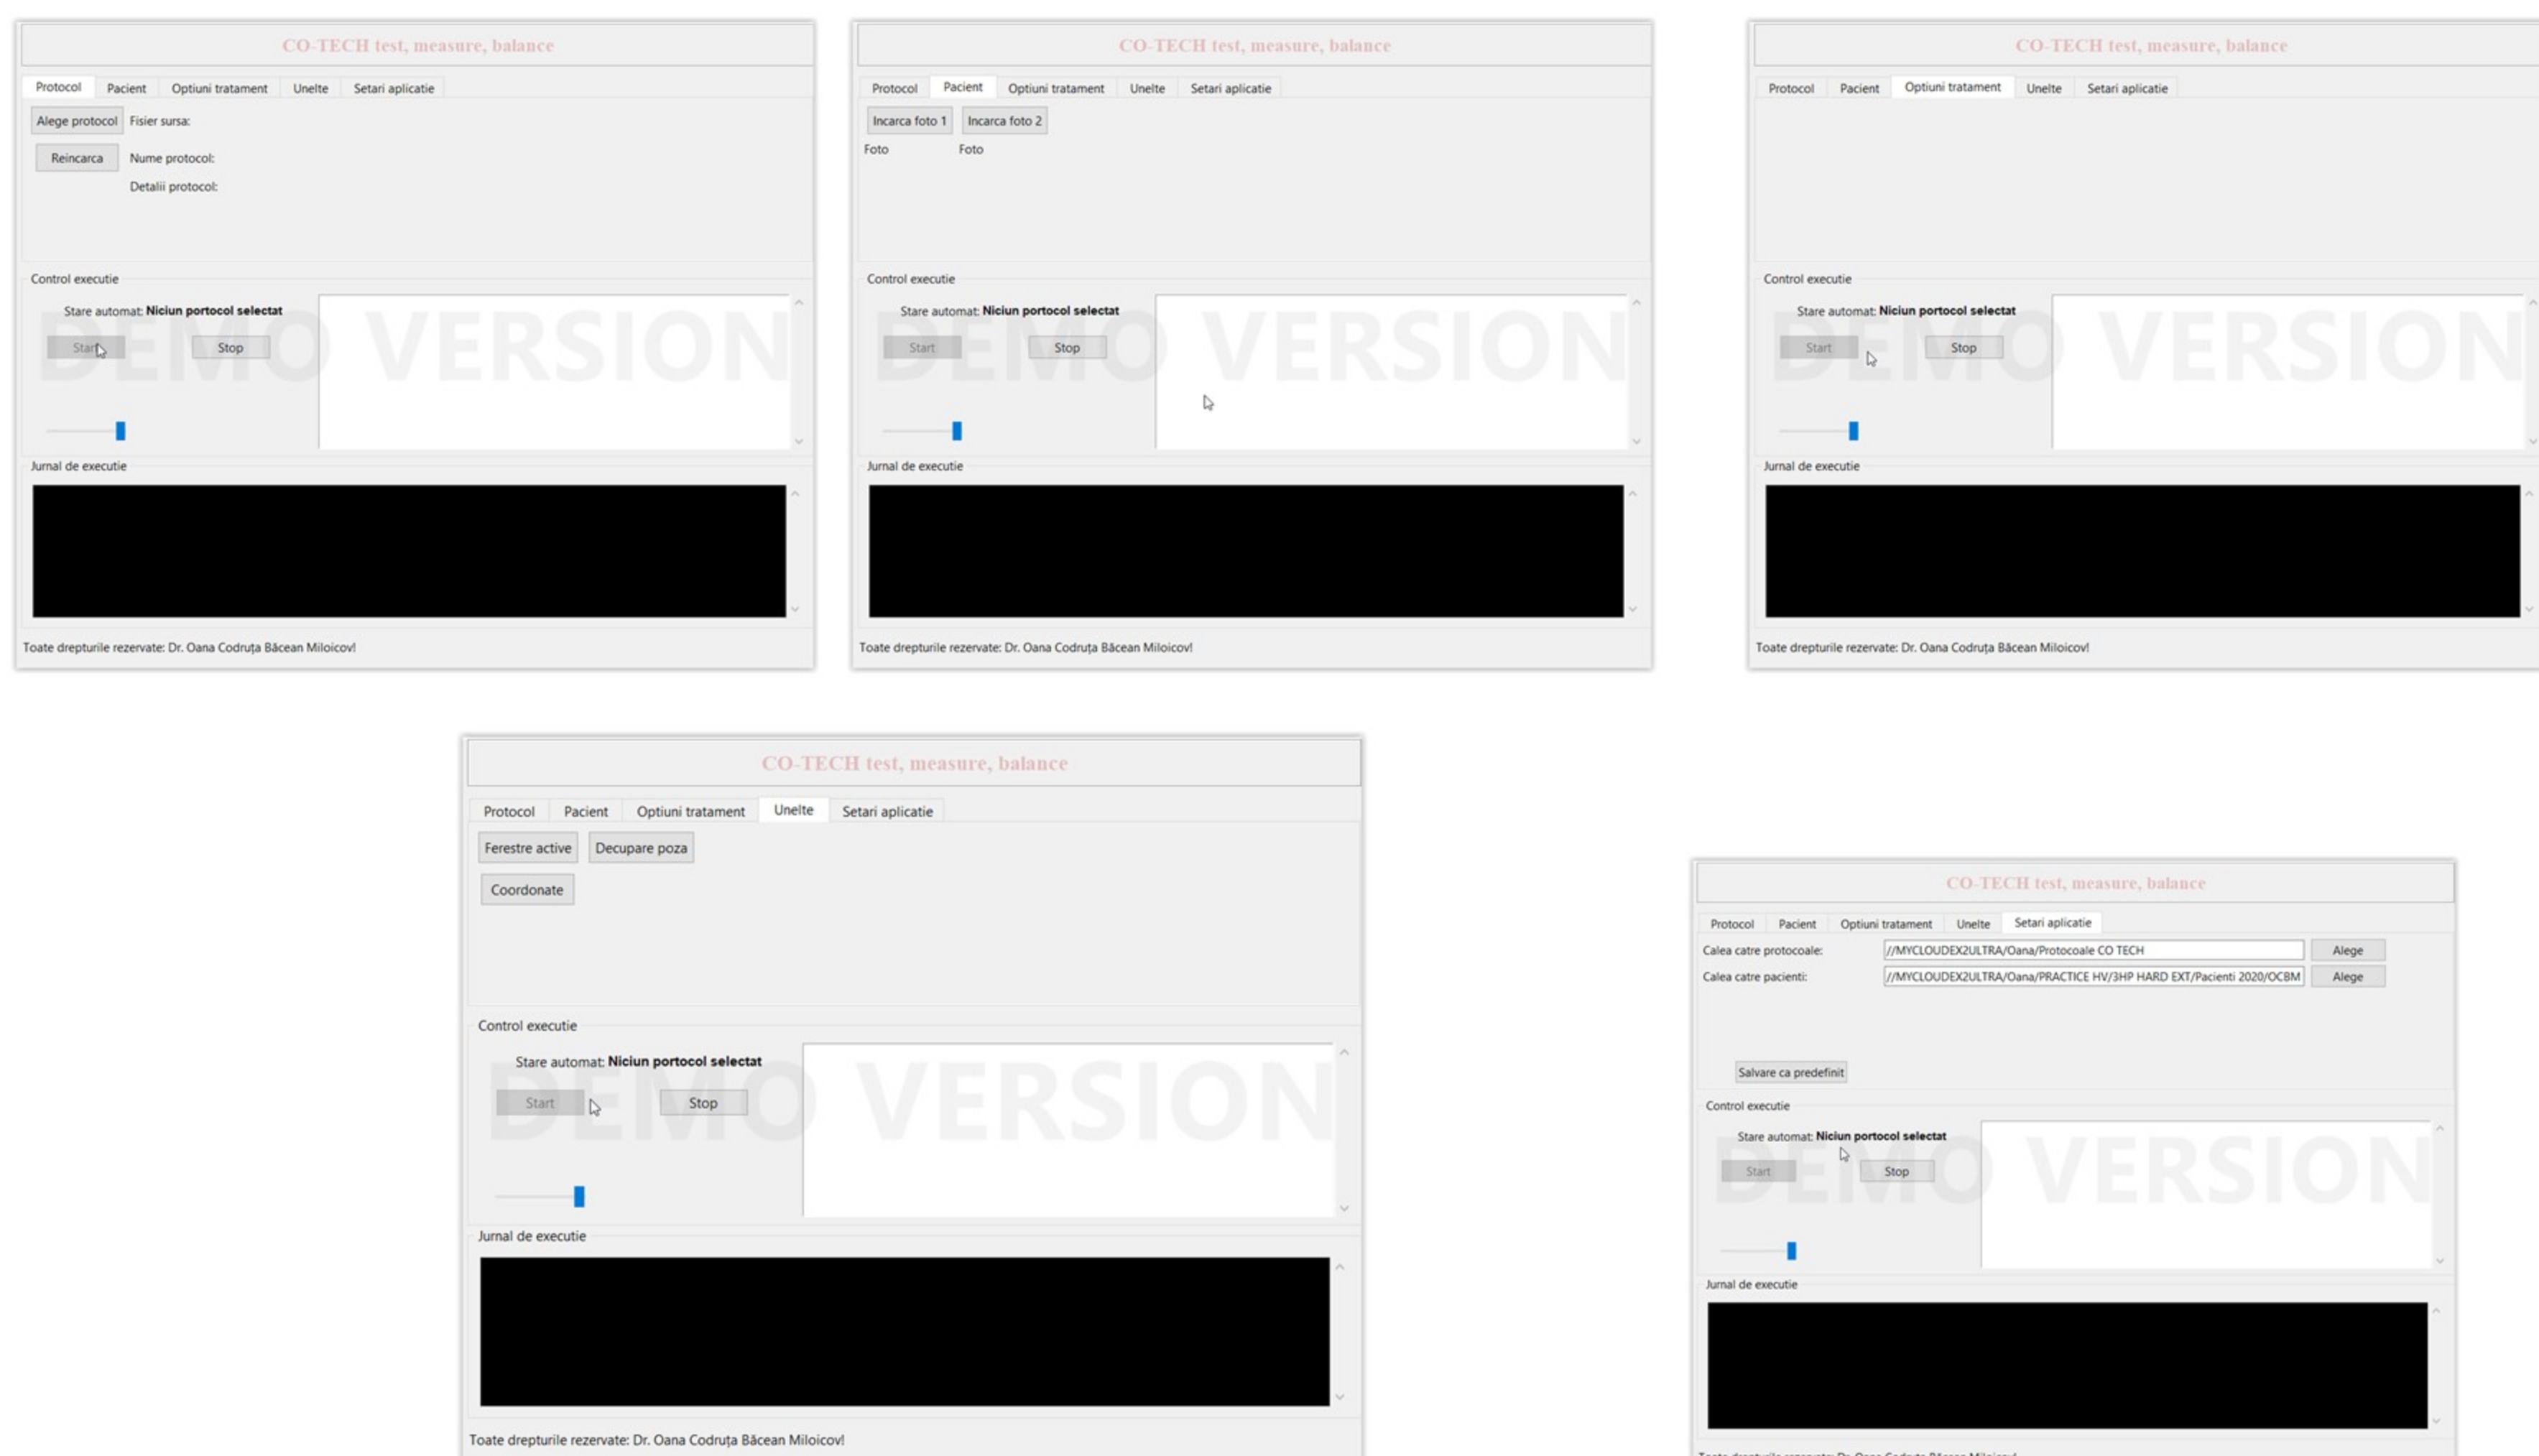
CO-TECH test, measure, balance

Protocol | Pacient | Optiuni tratament | Unelte | Setari aplicatie

Alege protocol | Fisier sursa:

Reincarca | Nume protocol:

Detalii protocol:

Control executie

Stare automat: Niciun portocol selectat

Start | Stop

DEMO VERSION

Jurnal de executie

Toate drepturile rezervate: Dr. Oana Codruța Băcean Miloicov!

CO-TECH test, measure, balance

Protocol | Pacient | Optiuni tratament | Unelte | Setari aplicatie

Incarca foto 1 | Incarca foto 2

Foto | Foto

Control executie

Stare automat: Niciun portocol selectat

Start | Stop

DEMO VERSION

Jurnal de executie

Toate drepturile rezervate: Dr. Oana Codruța Băcean Miloicov!

CO-TECH test, measure, balance

Protocol | Pacient | Optiuni tratament | Unelte | Setari aplicatie

Control executie

Stare automat: Niciun portocol selectat

Start | Stop

DEMO VERSION

Jurnal de executie

Toate drepturile rezervate: Dr. Oana Codruța Băcean Miloicov!

CO-TECH test, measure, balance

Protocol | Pacient | Optiuni tratament | Unelte | Setari aplicatie

Ferestre active | Decupare poza

Coordonate

Control executie

Stare automat: Niciun portocol selectat

Start | Stop

DEMO VERSION

Jurnal de executie

Toate drepturile rezervate: Dr. Oana Codruța Băcean Miloicov!

CO-TECH test, measure, balance

Protocol | Pacient | Optiuni tratament | Unelte | Setari aplicatie

Calea catre protocoale: //MYCLOUDEX2ULTRA/Oana/Protocoale CO TECH | Alege

Calea catre pacienti: //MYCLOUDEX2ULTRA/Oana/PRACTICE HV/3HP HARD EXT/Pacienti 2020/OCBM | Alege

Salvare ca predefinit

Control executie

Stare automat: Niciun portocol selectat

Start | Stop

DEMO VERSION

Jurnal de executie

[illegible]